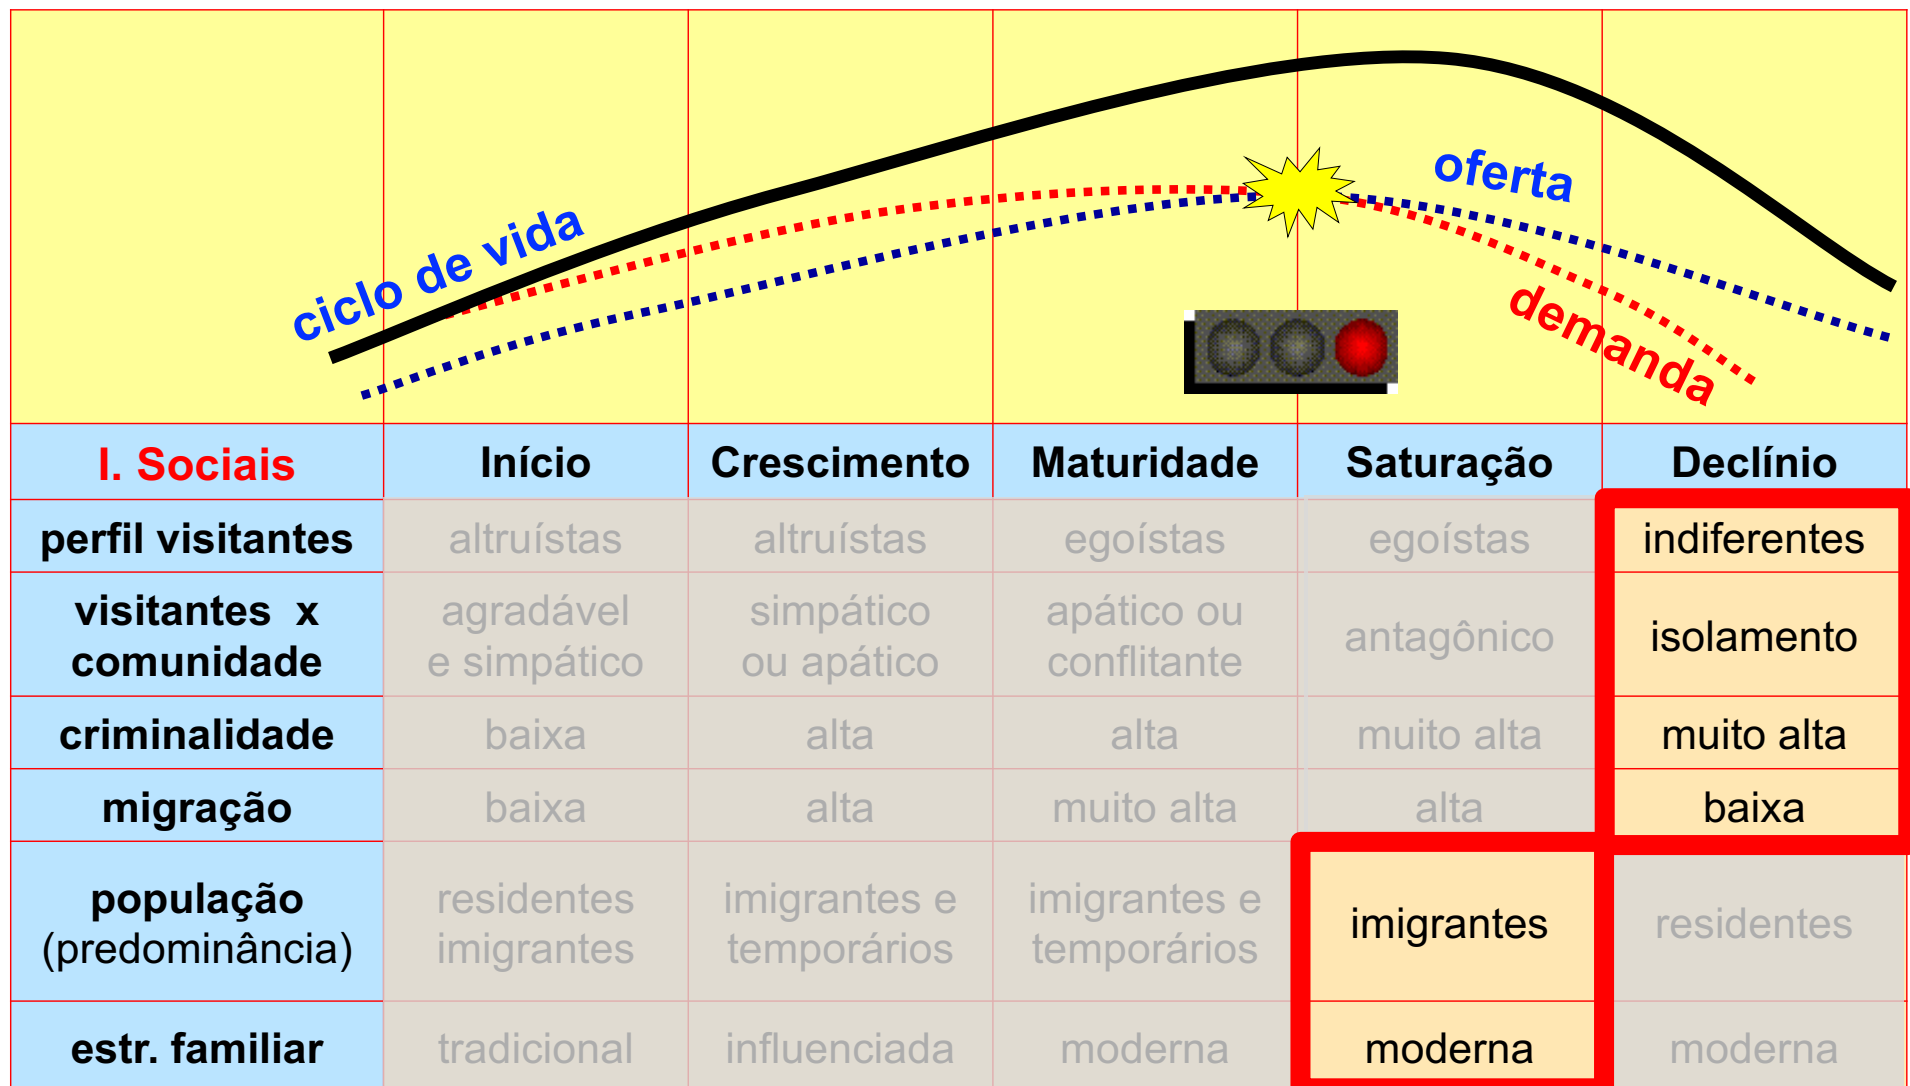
ciclo de vida

oferta

demanda

| I. Sociais | Início | Crescimento | Maturidade | Saturação | Declínio |
|---|---|---|---|---|---|
| perfil visitantes | altruístas | altruístas | egoístas | egoístas | indiferentes |
| visitantes x comunidade | agradável e simpático | simpático ou apático | apático ou conflitante | antagônico | isolamento |
| criminalidade | baixa | alta | alta | muito alta | muito alta |
| migração | baixa | alta | muito alta | alta | baixa |
| população (predominância) | residentes imigrantes | imigrantes e temporários | imigrantes e temporários | imigrantes | residentes |
| estr. familiar | tradicional | influenciada | moderna | moderna | moderna |